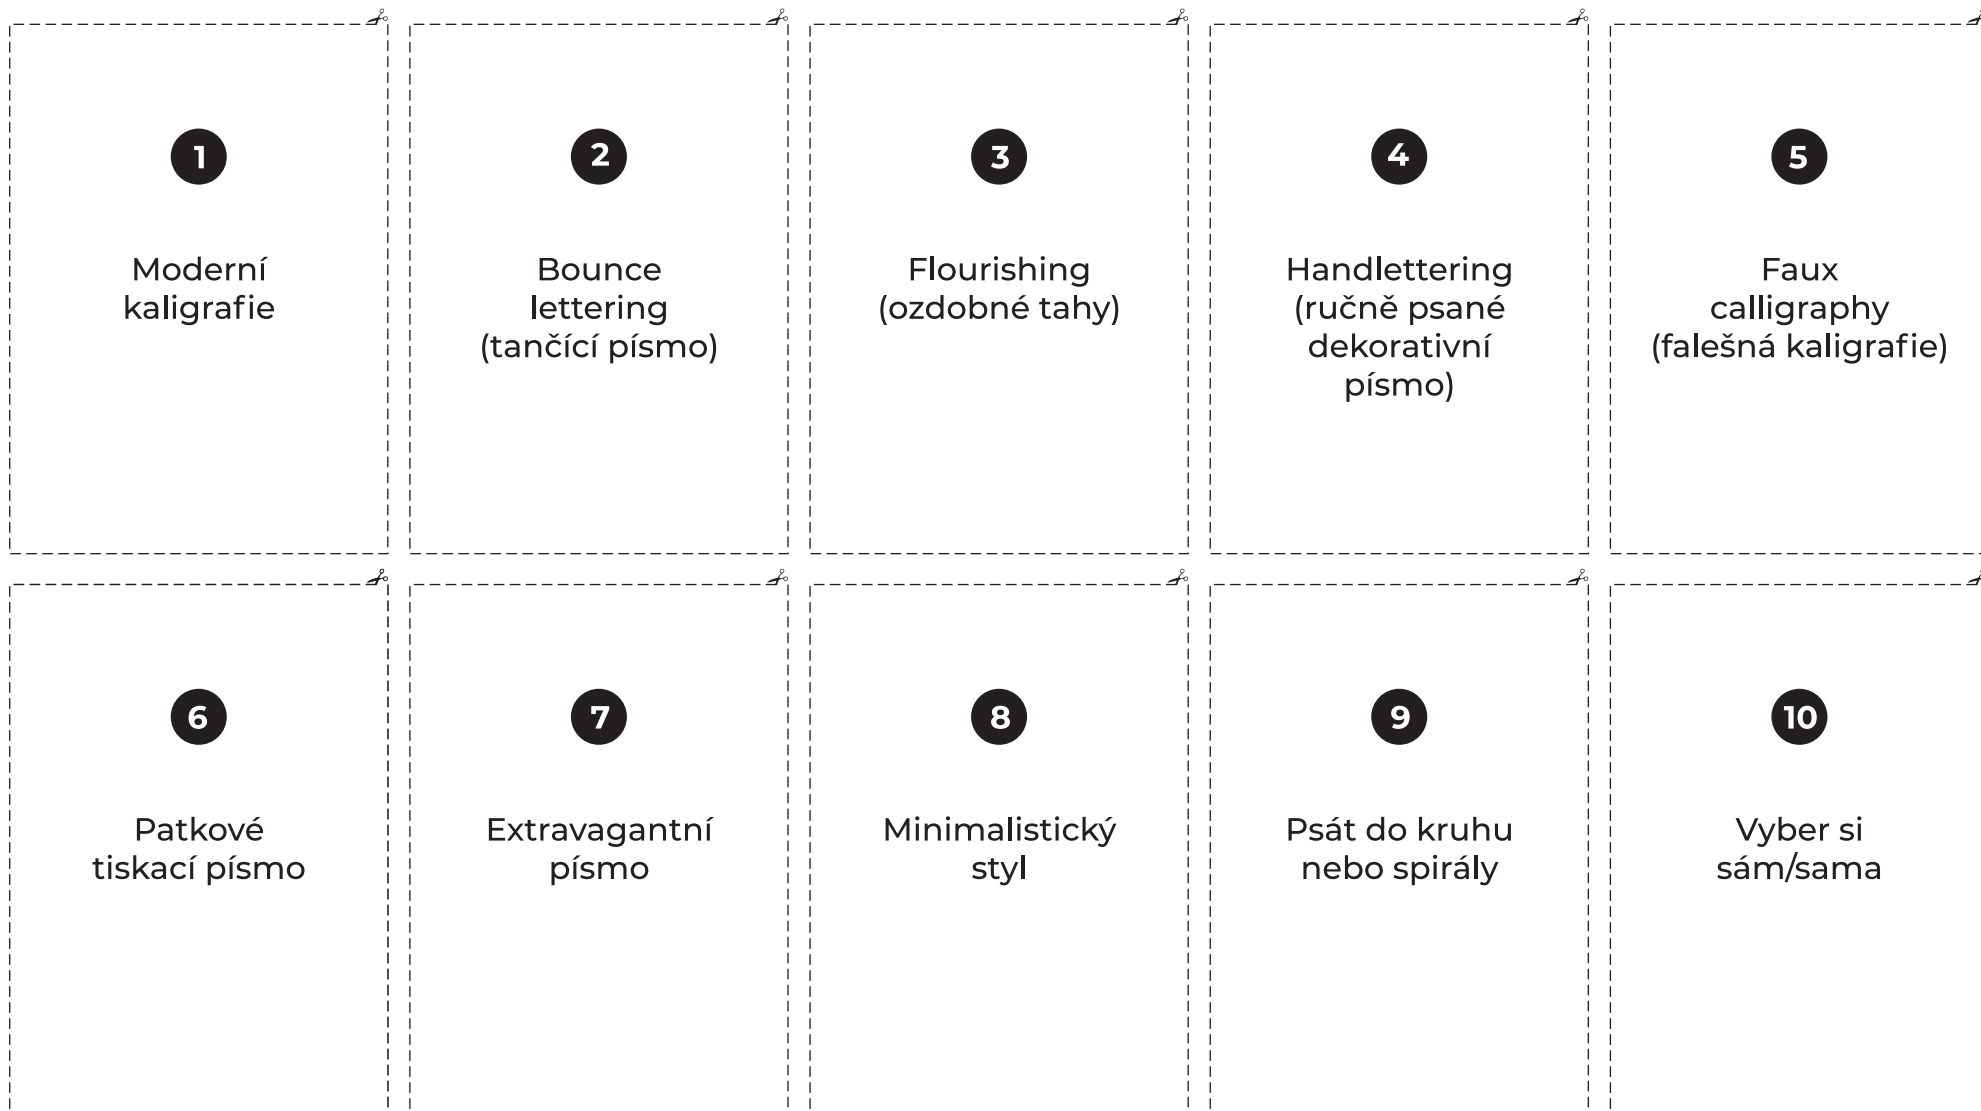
1

Moderní kaligrafie

2

Bounce lettering (tančící písmo)

3

Flourishing (ozdobné tahy)

4

Handlettering (ručně psané dekorativní písmo)

5

Faux calligraphy (falešná kaligrafie)

6

Patkové tiskací písmo

7

Extravagantní písmo

8

Minimalistický styl

9

Psát do kruhu nebo spirály

10

Vyber si sám/sama